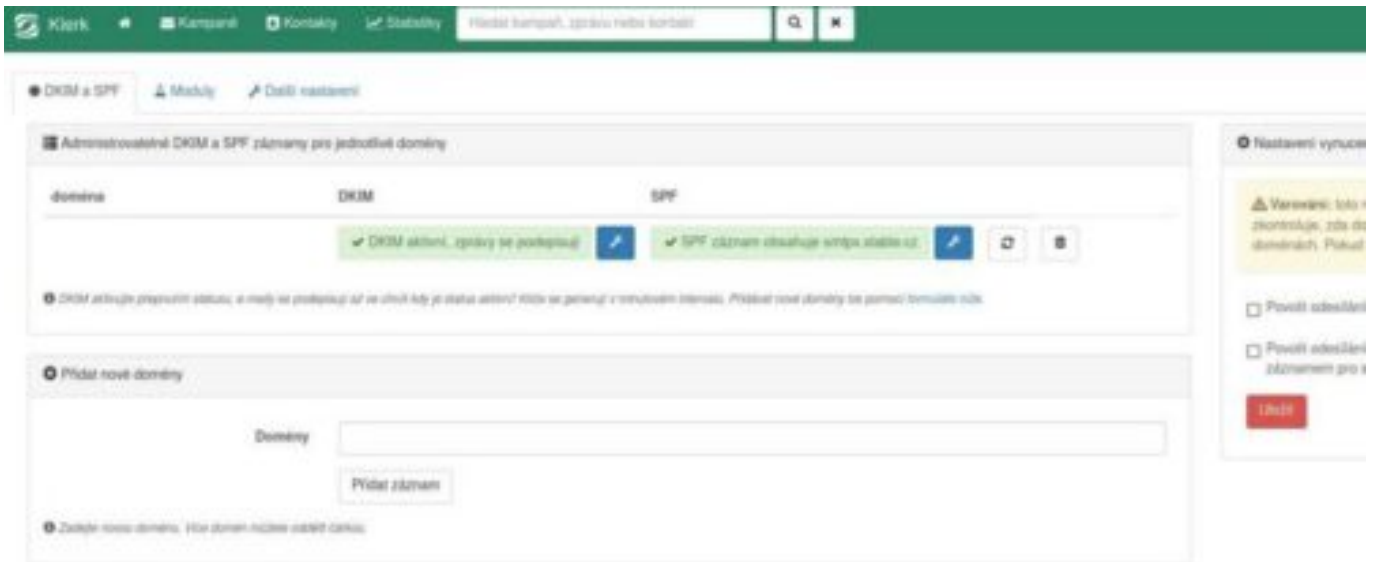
Klerk Kampaně Kontakty Statistiky Hledat kampaň, zprávu nebo kontakt

DKIM a SPF Moduly Další nastavení

Administrovatelné DKIM a SPF záznamy pro jednotlivé domény

| doména | DKIM | SPF |
|---|---|---|
| | DKIM aktivní, zprávy se podepisují | SPF záznam obsahuje smtps.stable.cz |

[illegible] formuláře níže.

Přidat nové domény

Domény

Přidat záznam

Zadejte novou doménu. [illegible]

Nastavení vynuce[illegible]

Varování: toto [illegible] zkontroluje, zda d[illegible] doménách. Pokud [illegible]

Povolit odesílání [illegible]

Povolit odesílání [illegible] záznamem pro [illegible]

Uložit